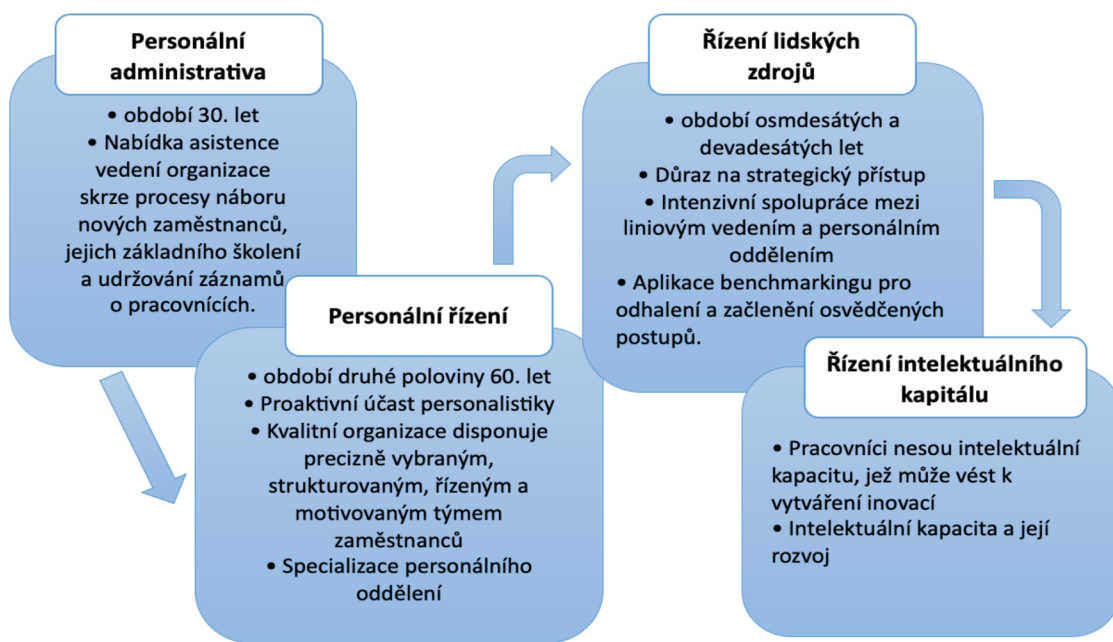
Personální administrativa

• období 30. let
• Nabídka asistence vedení organizace skrze procesy náboru nových zaměstnanců, jejich základního školení a udržování záznamů o pracovnících.

Personální řízení

• období druhé poloviny 60. let
• Proaktivní účast personalistiky
• Kvalitní organizace disponuje precizně vybraným, strukturovaným, řízeným a motivovaným týmem zaměstnanců
• Specializace personálního oddělení

Řízení lidských zdrojů

• období osmdesátých a devadesátých let
• Důraz na strategický přístup
• Intenzivní spolupráce mezi liniovým vedením a personálním oddělením
• Aplikace benchmarkingu pro odhalení a začlenění osvědčených postupů.

Řízení intelektuálního kapitálu

• Pracovníci nesou intelektuální kapacitu, jež může vést k vytváření inovací
• Intelektuální kapacita a její rozvoj